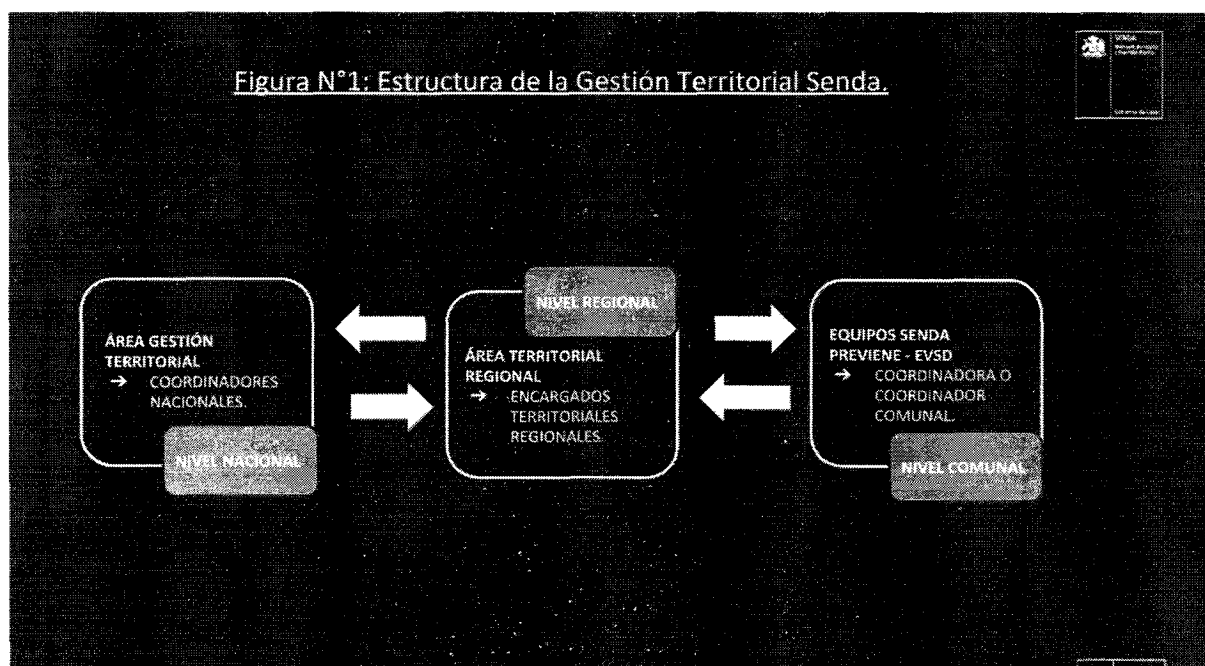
Figura N°1: Estructura de la Gestión Territorial Senda.

SENDA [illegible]

Gobierno de Chile

ÁREA GESTIÓN TERRITORIAL
→ COORDINADORES NACIONALES.

NIVEL NACIONAL

NIVEL REGIONAL

ÁREA TERRITORIAL REGIONAL
→ ENCARGADOS TERRITORIALES REGIONALES.

EQUIPOS SENDA PREVIENE - EVSD
→ COORDINADORA O COORDINADOR COMUNAL.

NIVEL COMUNAL